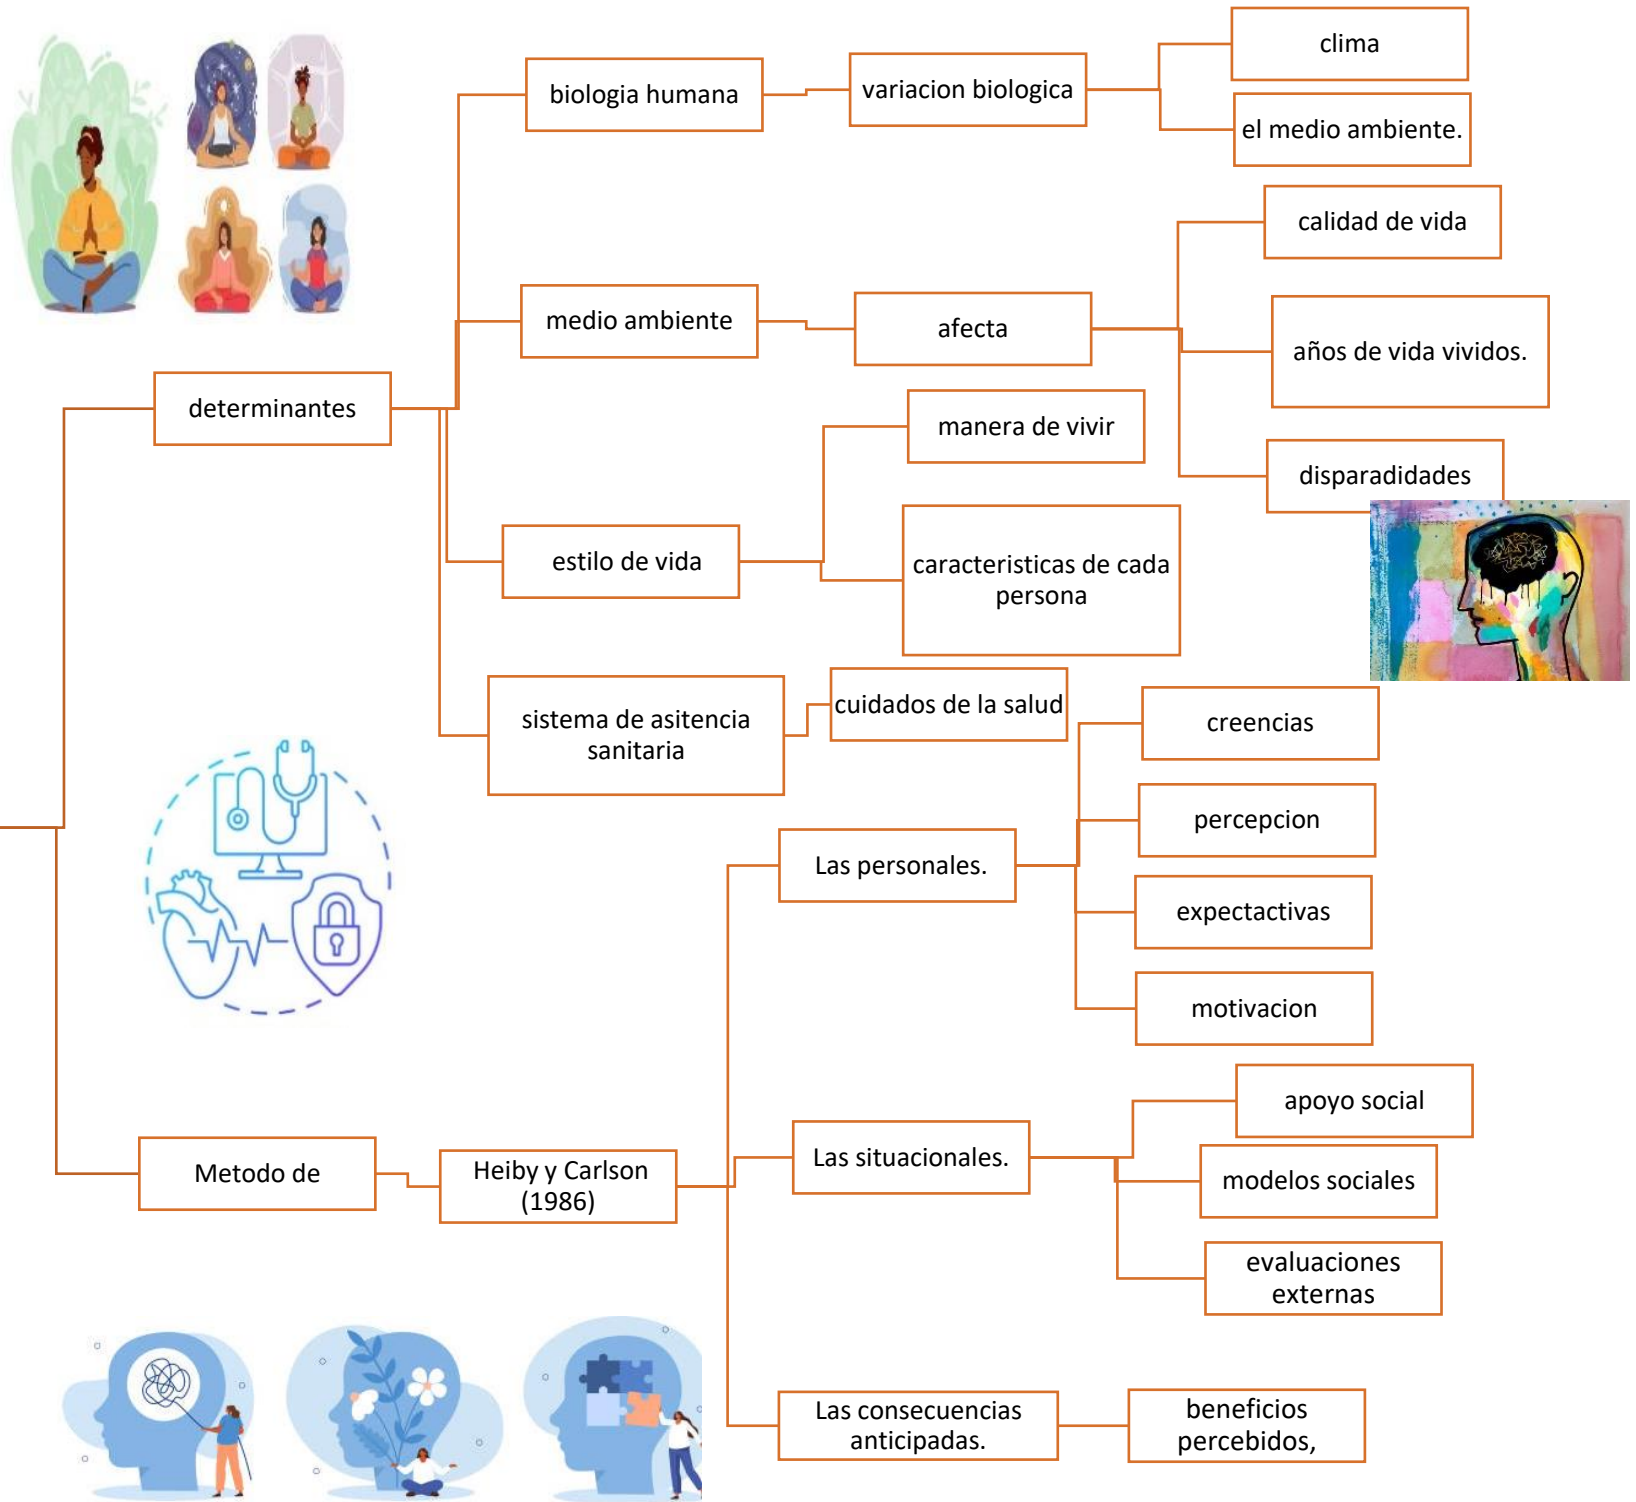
determinantes

biologia humana

variacion biologica

clima

el medio ambiente.

medio ambiente

afecta

calidad de vida

años de vida vividos.

disparadidades

estilo de vida

manera de vivir

caracteristicas de cada persona

sistema de asitencia sanitaria

cuidados de la salud

Metodo de

Heiby y Carlson (1986)

Las personales.

creencias

percepcion

expectactivas

motivacion

Las situacionales.

apoyo social

modelos sociales

evaluaciones externas

Las consecuencias anticipadas.

beneficios percebidos,